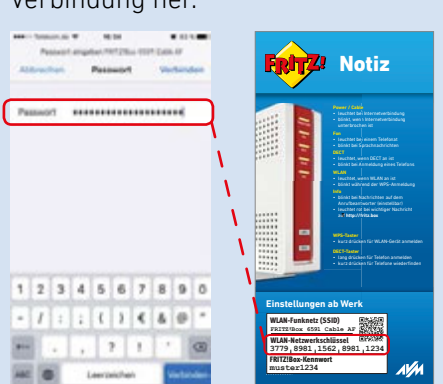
Verbindung her.

Telekom.de 16:34

Passwort eingeben FRITZ!Box 6591 Cable AF

Abbrechen Passwort Verbinden

Passwort ••••••••••••••••••••

1 2 3 4 5 6 7 8 9 0

- / : ; ( ) € & @ "

. , ? ! '

ABC Leerzeichen Verbinden

FRITZ! Notiz

Power / Cable
• leuchtet bei Internetverbindung
• blinkt, wenn Internetverbindung unterbrochen ist

Fon
• leuchtet bei einem Telefonat
• blinkt bei Sprachnachrichten

DECT
• leuchtet, wenn DECT an ist
• blinkt bei Anmeldung eines Telefons

WLAN
• leuchtet, wenn WLAN an ist
• blinkt während der WPS-Anmeldung

Info
• blinkt bei Nachrichten auf dem Anrufbeantworter (einstellbar)
• leuchtet rot bei wichtigen Nachricht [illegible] http://fritz.box

WPS-Taster
• kurz drücken für WLAN-Gerät anmelden

DECT-Taster
• lang drücken für Telefon anmelden
• kurz drücken für Telefone wiederfinden

Einstellungen ab Werk

WLAN-Funknetz (SSID)
FRITZ!Box 6591 Cable AF

WLAN-Netzwerkschlüssel
3779 8981 1562 8981 1234

FRITZ!Box-Kennwort
muster1234

AVM